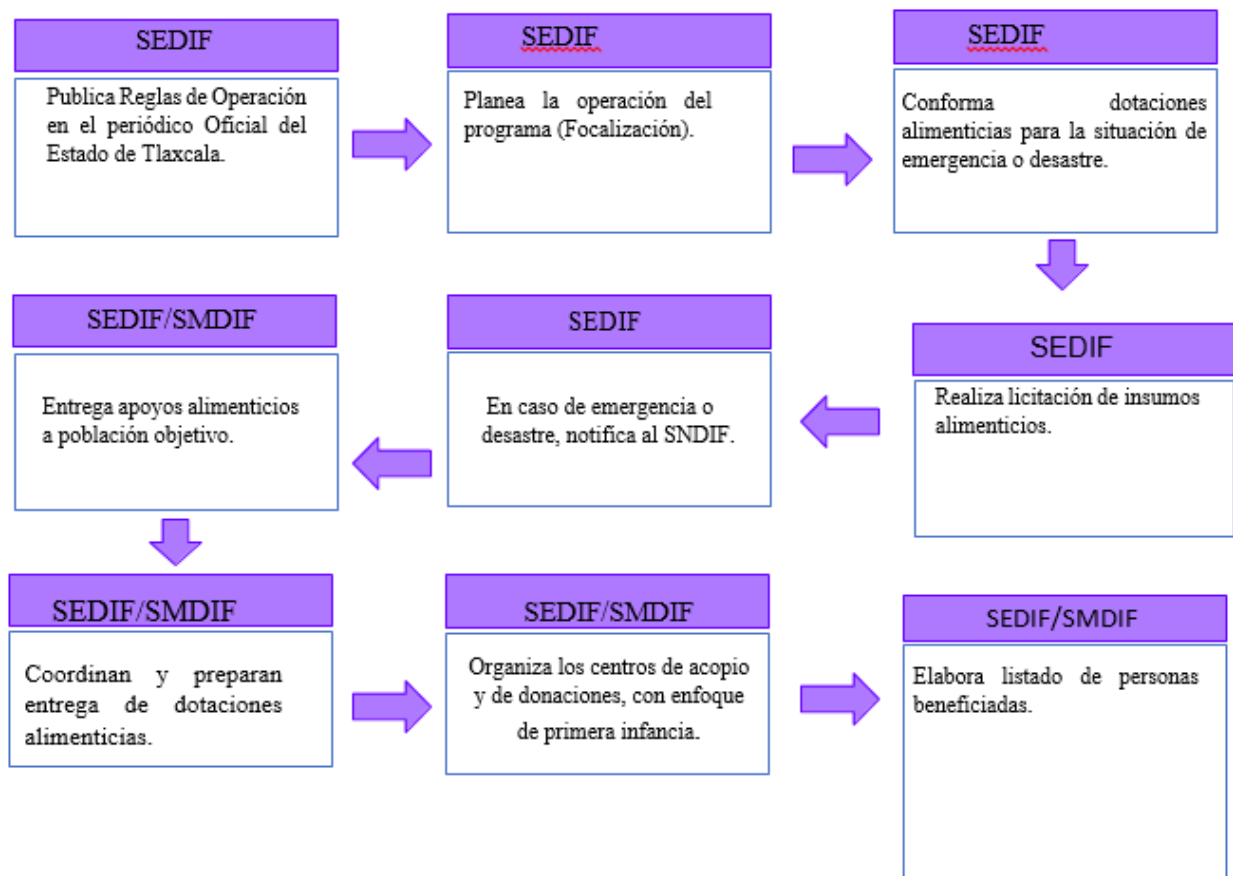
SEDIF

Publica Reglas de Operación en el periódico Oficial del Estado de Tlaxcala.

SEDIF

Planea la operación del programa (Focalización).

SEDIF

Conforma dotaciones alimenticias para la situación de emergencia o desastre.

SEDIF

Realiza licitación de insumos alimenticios.

SEDIF

En caso de emergencia o desastre, notifica al SNDIF.

SEDIF/SMDIF

Entrega apoyos alimenticios a población objetivo.

SEDIF/SMDIF

Coordinan y preparan entrega de dotaciones alimenticias.

SEDIF/SMDIF

Organiza los centros de acopio y de donaciones, con enfoque de primera infancia.

SEDIF/SMDIF

Elabora listado de personas beneficiadas.